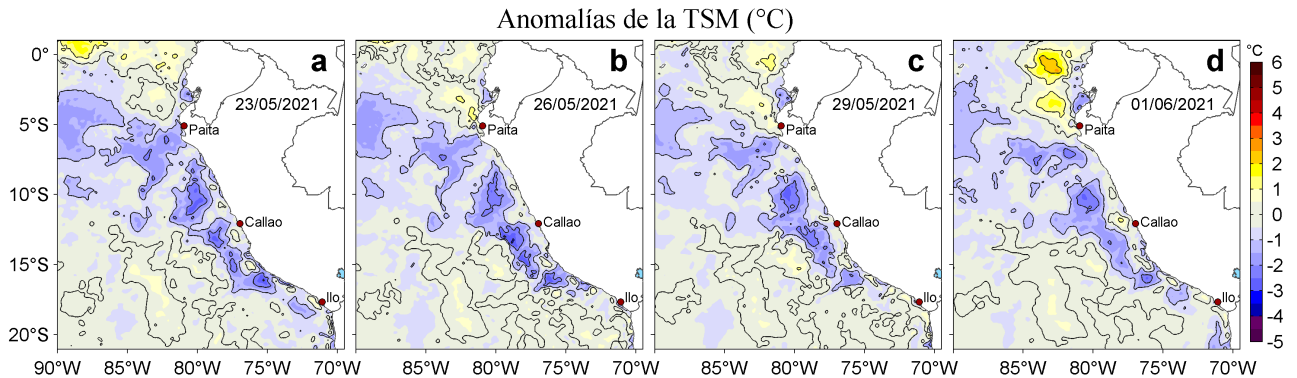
Anomalías de la TSM (°C)

a
23/05/2021
Paita
Callao
Ilo

b
26/05/2021
Paita
Callao
Ilo

c
29/05/2021
Paita
Callao
Ilo

d
01/06/2021
Paita
Callao
Ilo

0°
5°S
10°S
15°S
20°S

90°W 85°W 80°W 75°W 70°W
85°W 80°W 75°W 70°W
85°W 80°W 75°W 70°W
85°W 80°W 75°W 70°W

°C
6
5
4
3
2
1
0
-1
-2
-3
-4
-5